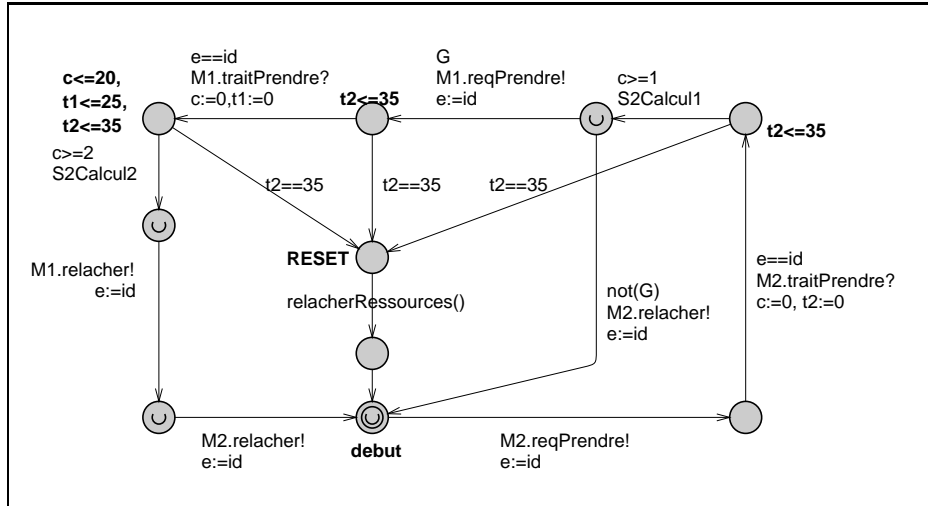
e==id
M1.traitPrendre?
c:=0,t1:=0

G
M1.reqPrendre!
e:=id

c>=1
S2Calcul1

c<=20,
t1<=25,
t2<=35

t2<=35

t2<=35

c>=2
S2Calcul2

t2==35

t2==35

t2==35

RESET

M1.relacher!
e:=id

relacherRessources()

not(G)
M2.relacher!
e:=id

e==id
M2.traitPrendre?
c:=0, t2:=0

M2.relacher!
e:=id

debut

M2.reqPrendre!
e:=id